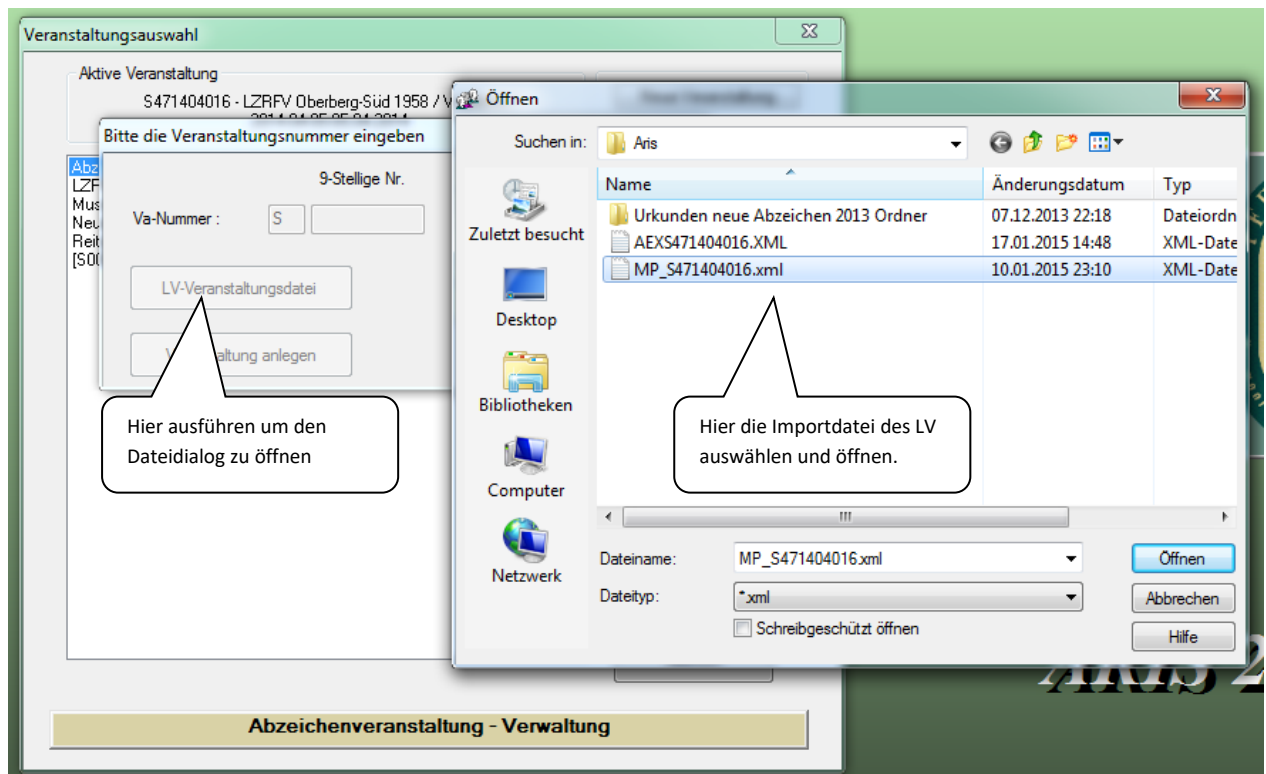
Veranstaltungsauswahl

Aktive Veranstaltung

S471404016 - LZRFV Oberberg-Süd 1958 / V

Abz
LZR
Mus
Neu
Reit
[S0

Bitte die Veranstaltungsnummer eingeben

9-Stellige Nr.

Va-Nummer : S

LV-Veranstaltungsdatei

V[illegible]altung anlegen

Hier ausführen um den Dateidialog zu öffnen

Abzeichenveranstaltung - Verwaltung

Öffnen

Suchen in: Aris

Zuletzt besucht

Desktop

Bibliotheken

Computer

Netzwerk

| Name | Änderungsdatum | Typ |
|---|---|---|
| Urkunden neue Abzeichen 2013 Ordner | 07.12.2013 22:18 | Dateiordn |
| AEXS471404016.XML | 17.01.2015 14:48 | XML-Date |
| MP_S471404016.xml | 10.01.2015 23:10 | XML-Date |

Hier die Importdatei des LV auswählen und öffnen.

Dateiname: MP_S471404016.xml

Dateityp: *.xml

Schreibgeschützt öffnen

Öffnen

Abbrechen

Hilfe